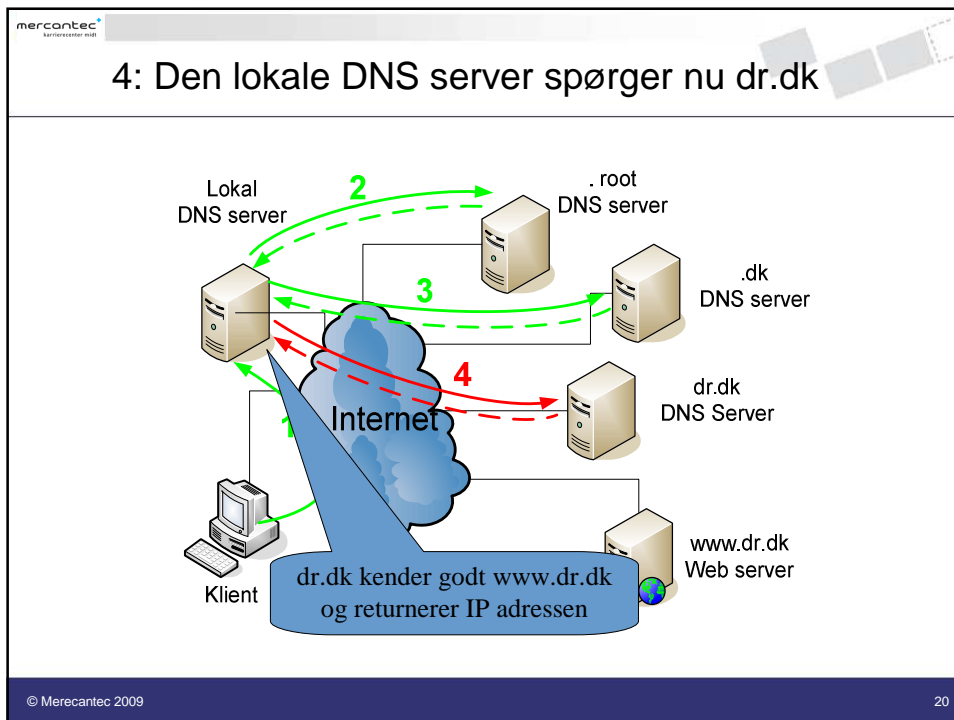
mercantec
karrierecenter midt

4: Den lokale DNS server spørger nu dr.dk

Lokal DNS server

2

. root DNS server

.dk DNS server

3

4

dr.dk DNS Server

Internet

1

Klient

www.dr.dk Web server

dr.dk kender godt www.dr.dk og returnerer IP adressen

© Merecantec 2009

20